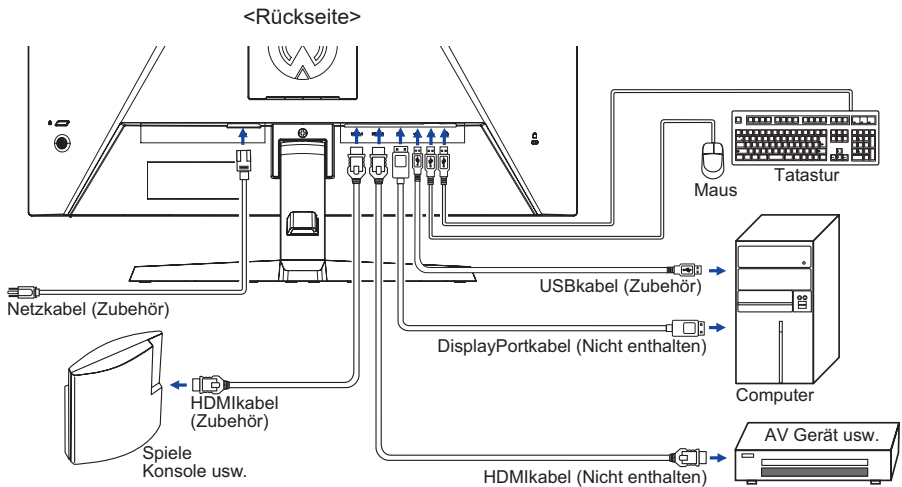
<Rückseite>

Maus

Tatastur

USBkabel (Zubehör)

Netzkabel (Zubehör)

DisplayPortkabel (Nicht enthalten)

Computer

HDMIkabel (Zubehör)

Spiele Konsole usw.

AV Gerät usw.

HDMIkabel (Nicht enthalten)